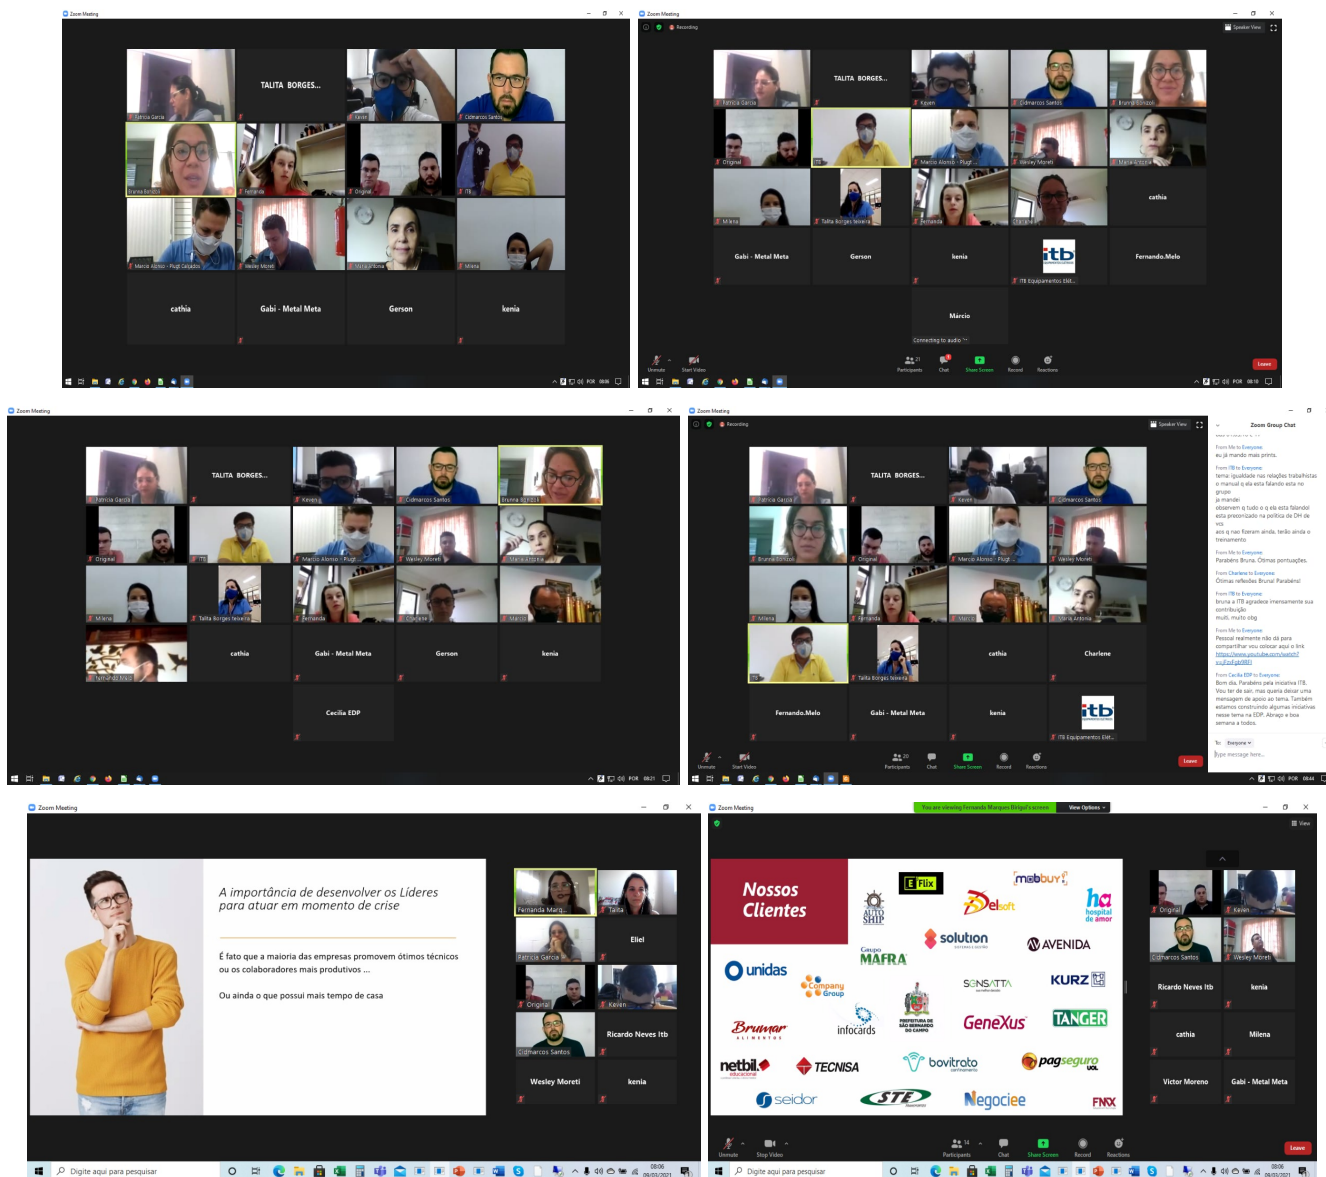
Zoom Meeting

TALITA BORGES...

Patricia Garcia
Keven
Cidmarcos Santos
Bruna Bonizol
Fernanda
Original
ITB
Marcio Alonso - Plugt Calçados
Wesley Moreti
Maria Antonia
Milena

cathia
Gabi - Metal Meta
Gerson
kenia

Zoom Meeting
Recording
Speaker View

TALITA BORGES...
Patricia Garcia
Keven
Cidmarcos Santos
Bruna Bonizol
Original
Marcio Alonso - Plugt
Wesley Moreti
Maria Antonia
Milena
Talita Borges teixeira
Fernanda
cathia
Gabi - Metal Meta
Gerson
kenia
ITB Equipamentos Elét...
Fernando.Melo
Márcio
Connecting to audio

Unmute
Start Video
Participants 21
Chat
Share Screen
Record
Reactions
Leave

Zoom Meeting

TALITA BORGES...
Patricia Garcia
Keven
Cidmarcos Santos
Bruna Bonizol
Original
ITB
Marcio Alonso - Plugt
Wesley Moreti
Maria Antonia
Milena
Talita Borges teixeira
Fernanda
Charlene
Marcio
Fernando.Melo
cathia
Gabi - Metal Meta
Gerson
kenia
Cecilia EDP

Zoom Meeting
Recording
Speaker View
Zoom Group Chat

TALITA BORGES...
Patricia Garcia
Keven
Cidmarcos Santos
Bruna Bonizol
Original
Marcio Alonso - Plugt
Wesley Moreti
Milena
Fernanda
Marcio
Maria Antonia
Talita Borges teixeira
cathia
Charlene
Fernando.Melo
Gabi - Metal Meta
kenia
ITB Equipamentos Elét...

From Me to Everyone:
eu já mando mais prints.
From ITB to Everyone:
tema: igualdade nas relações trabalhistas
o manual q ela esta falando esta no grupo
ja mandei
observem q tudo o q ela esta falando esta preconizado na política de DH de vcs
aos q nao fizeram ainda, terão ainda o treinamento
From Me to Everyone:
Parabéns Bruna. Ótimas pontuações.
From Charlene to Everyone:
Ótimas reflexões Bruna! Parabéns!
From ITB to Everyone:
bruna a ITB agradece imensamente sua contribuição.
muiti, muito obg
From Me to Everyone:
Pessoal realmente não dá para compartilhar vou colocar aqui o link
https://www.youtube.com/watch?v=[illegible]
From Cecilia EDP to Everyone:
Bom dia. Parabéns pela iniciativa ITB. Vou ter de sair, mas queria deixar uma mensagem de apoio ao tema. Também estamos construindo algumas iniciativas nesse tema na EDP. Abraço e boa semana a todos.
To: Everyone
Type message here...

Unmute
Start Video
Participants 20
Chat
Share Screen
Record
Reactions
Leave

Zoom Meeting

A importância de desenvolver os Líderes para atuar em momento de crise

É fato que a maioria das empresas promovem ótimos técnicos ou os colaboradores mais produtivos ...

Ou ainda o que possui mais tempo de casa

Fernanda Marq...
Talita
Patricia Garcia
Eliel
Original
Keven
Cidmarcos Santos
Ricardo Neves Itb
Wesley Moreti
kenia

Digite aqui para pesquisar

Zoom Meeting
You are viewing Fernanda Marques Bitigal's screen
View Options
View

Nossos Clientes

Flix
mobbuy
AUTO SHIP
Delsoft
ha hospital de amor
solution
Grupo MAFRA
AVENIDA
unidas
Company Group
SENSATTA
KURZ
Brumar ALIMENTOS
infocards
PREFEITURA DE SÃO BERNARDO DO CAMPO
GeneXus
TANGER
netbil
TECNISA
bovitroto
pagseguro UOL
seidor
STE
Negociee
FNX

Original
Keven
Cidmarcos Santos
Wesley Moreti
Ricardo Neves Itb
kenia
cathia
Milena
Victor Moreno
Gabi - Metal Meta

Unmute
Stop Video
Participants 14
Chat
Share Screen
Record
Reactions
Leave

Digite aqui para pesquisar